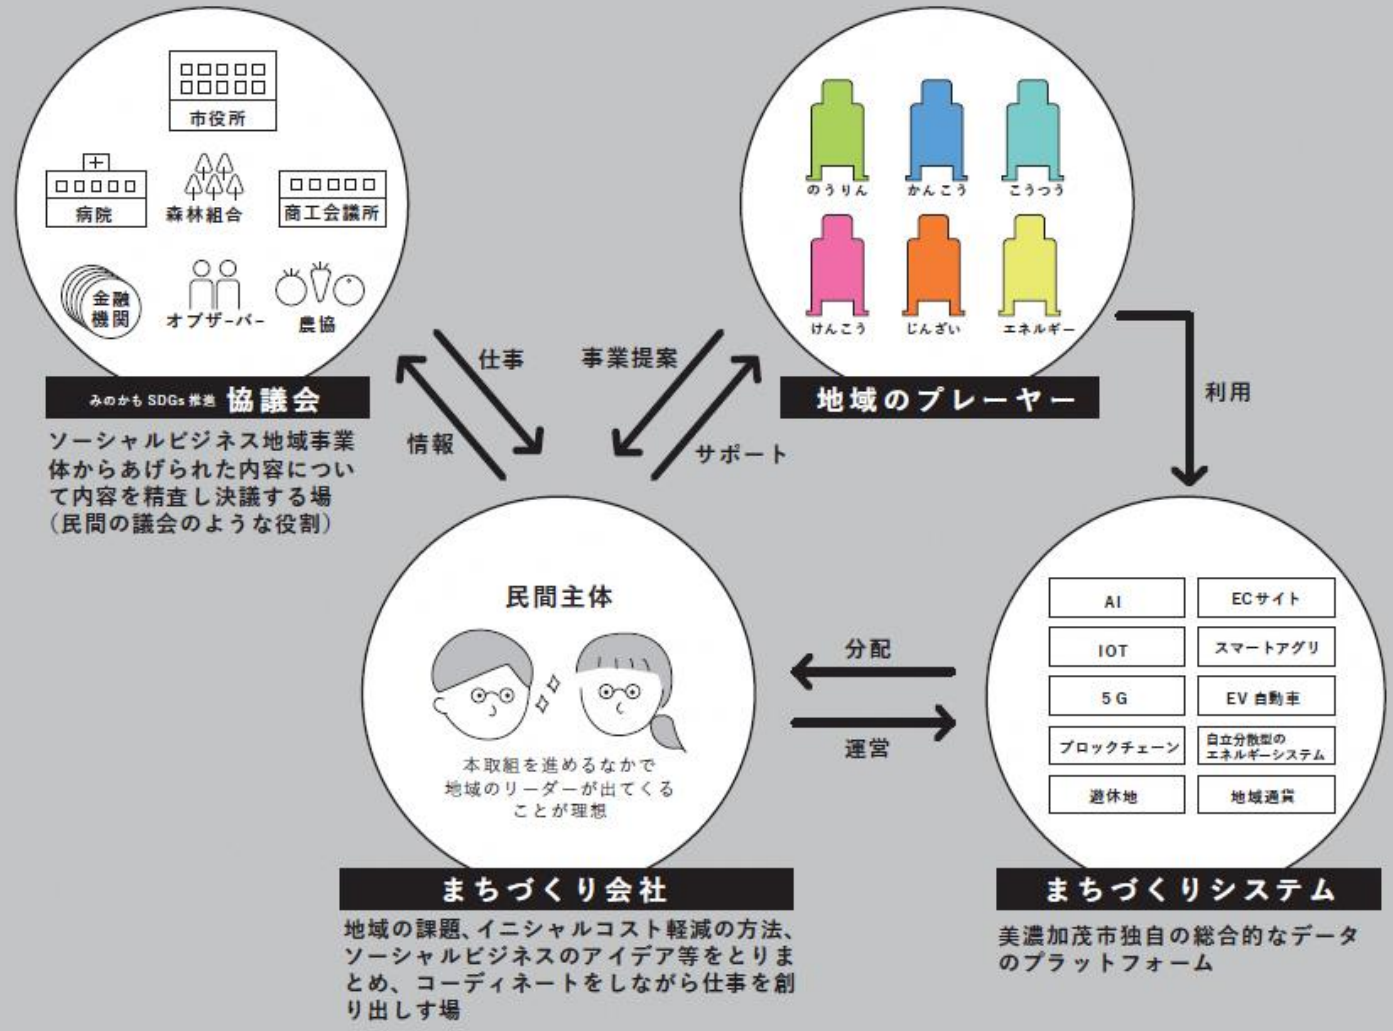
市役所

病院

森林組合

商工会議所

金融機関

オブザーバー

農協

みのかも SDGs 推進 協議会

ソーシャルビジネス地域事業体からあげられた内容について内容を精査し決議する場(民間の議会のような役割)

のうりん

かんこう

こうつう

けんこう

じんざい

エネルギー

地域のプレーヤー

仕事

情報

事業提案

サポート

利用

民間主体

本取組を進めるなかで地域のリーダーが出てくることが理想

まちづくり会社

地域の課題、イニシャルコスト軽減の方法、ソーシャルビジネスのアイデア等をとりまとめ、コーディネートをしながら仕事を創り出す場

分配

運営

| AI | ECサイト |
|---|---|
| IOT | スマートアグリ |
| 5G | EV 自動車 |
| ブロックチェーン | 自立分散型のエネルギーシステム |
| 遊休地 | 地域通貨 |

まちづくりシステム

美濃加茂市独自の総合的なデータのプラットフォーム